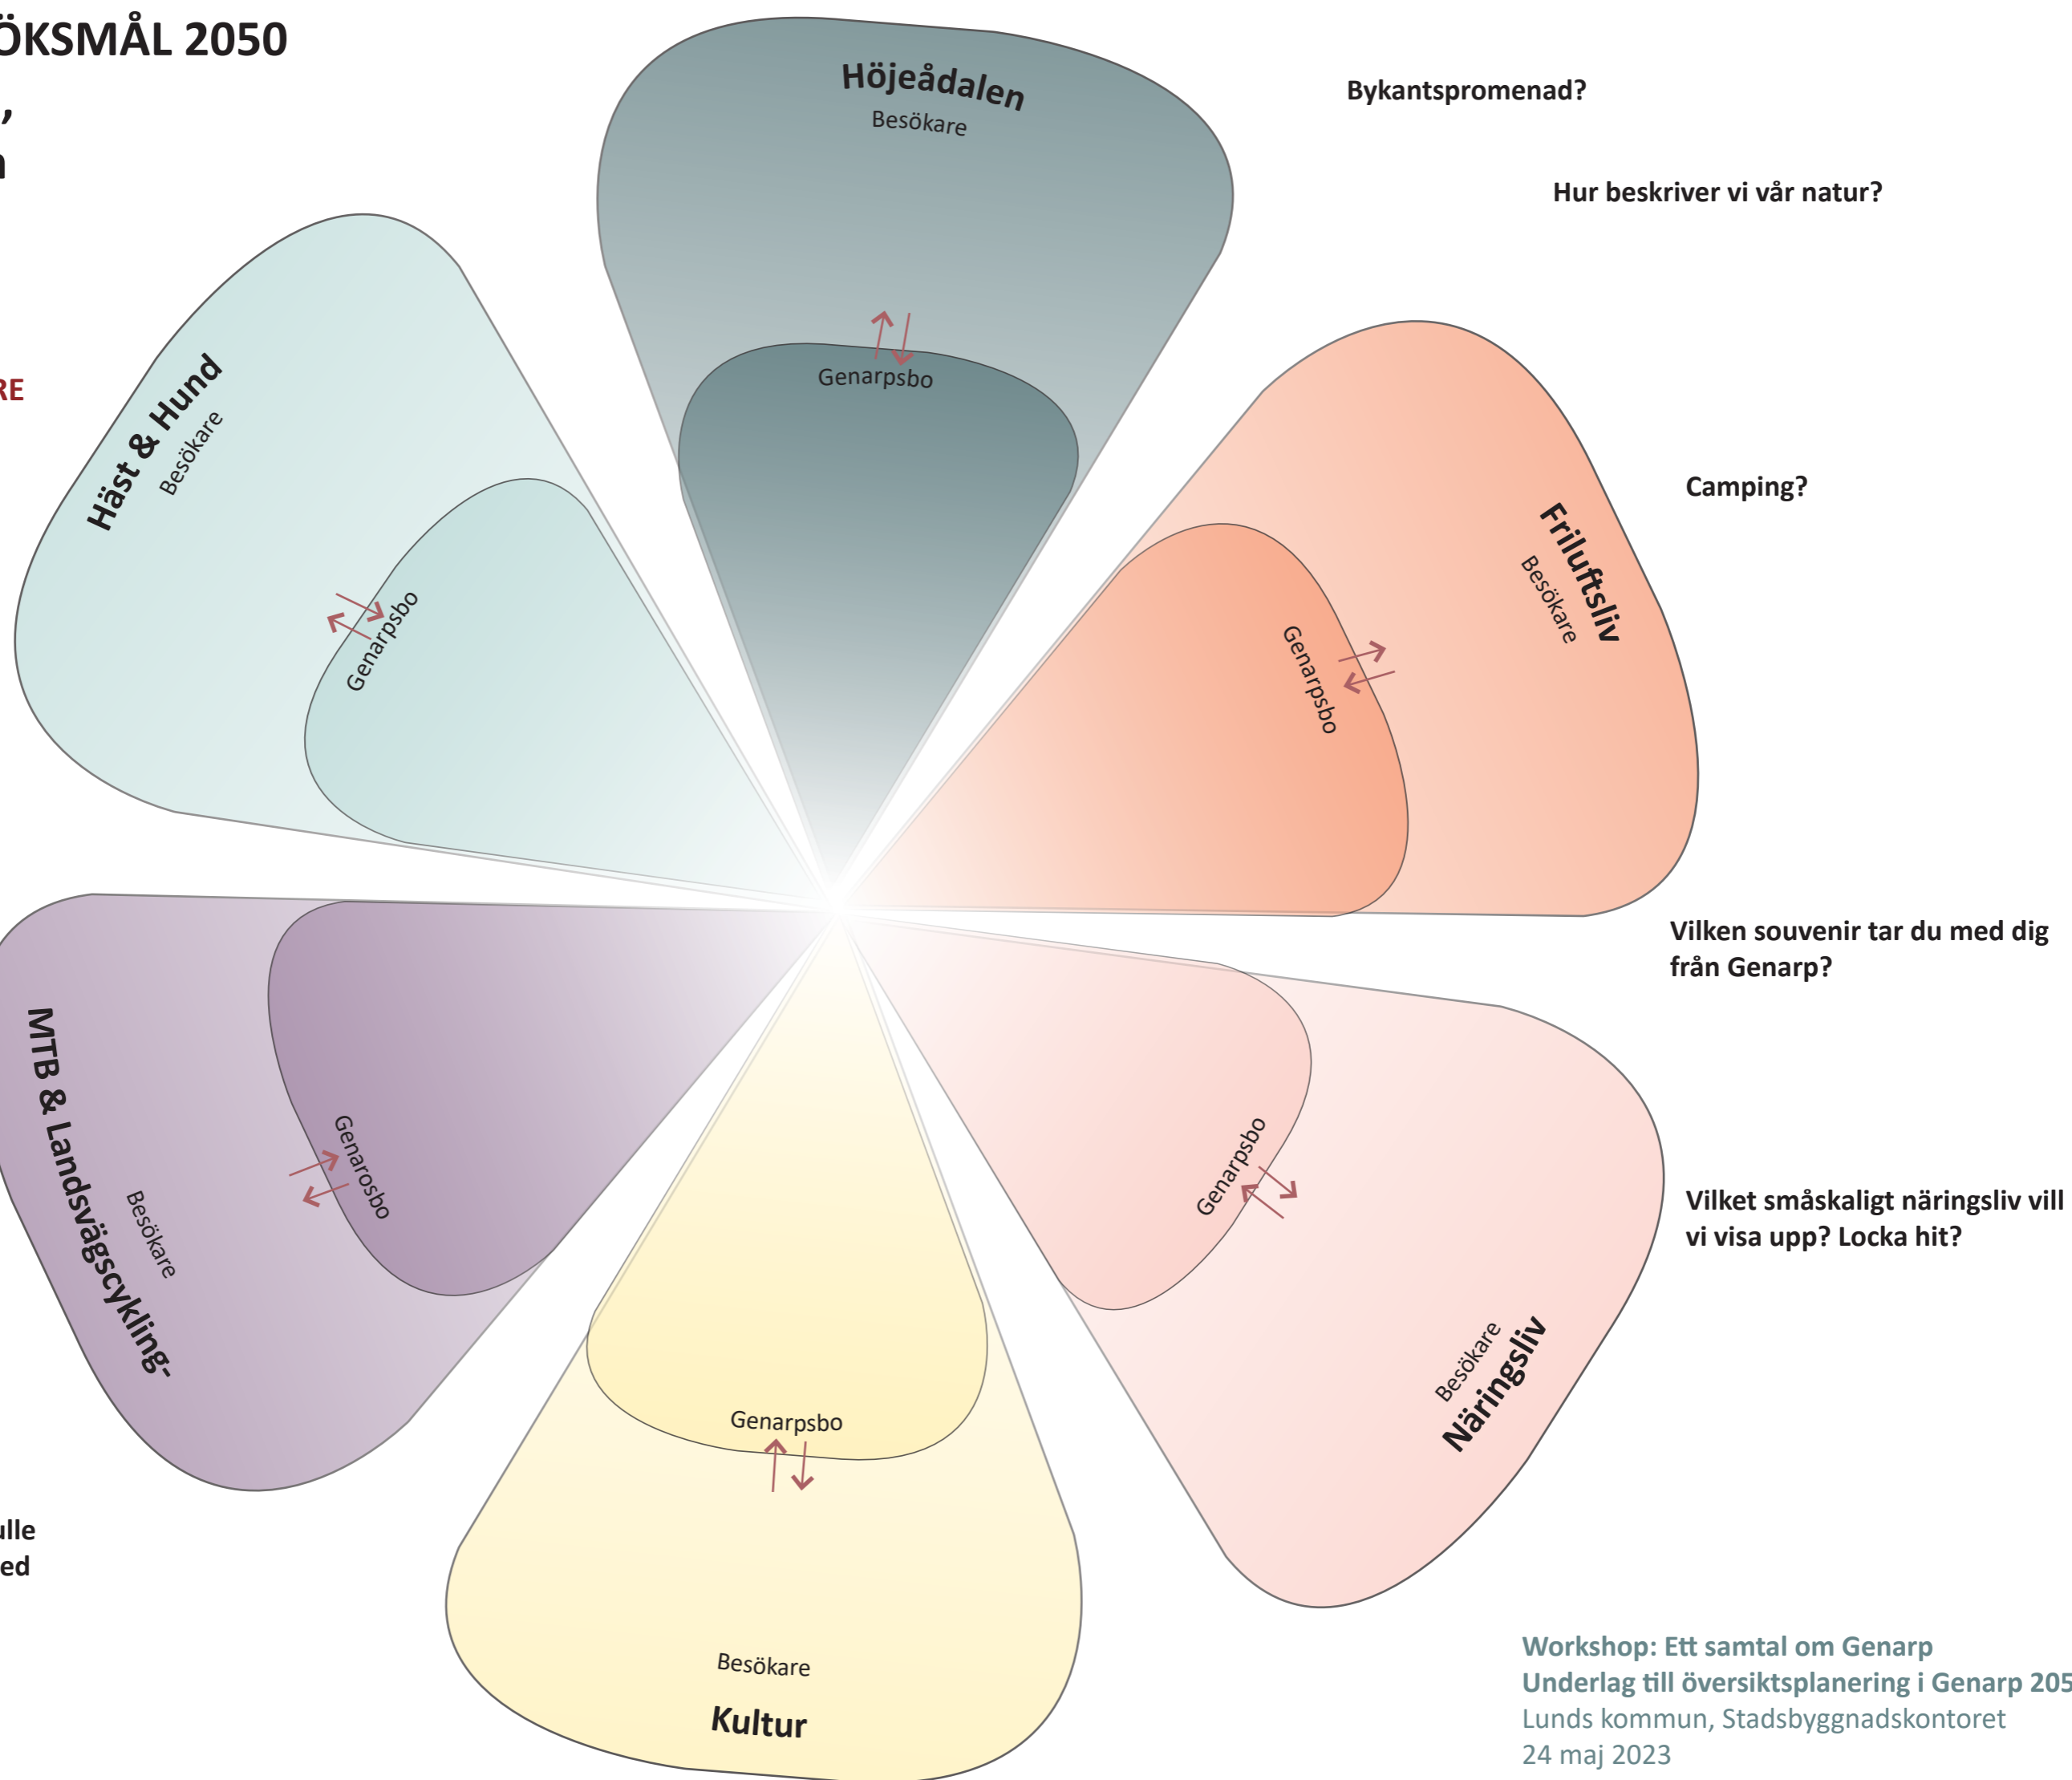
ÖKSMÅL 2050
,
n

RE

Höjeådalen
Besökare
Genarpsbo

Bykantspromenad?

Hur beskriver vi vår natur?

Häst & Hund
Besökare
Genarpsbo

Camping?

Friluftsliv
Besökare
Genarpsbo

Vilken souvenir tar du med dig från Genarp?

MTB & Landsvägscykling-
Besökare
Genarosbo

Vilket småskaligt näringsliv vill vi visa upp? Locka hit?

Genarpsbo
Besökare
Näringsliv

Genarpsbo
Besökare
Kultur

ulle
ed

Workshop: Ett samtal om Genarp
Underlag till översiktsplanering i Genarp 205
Lunds kommun, Stadsbyggnadskontoret
24 maj 2023